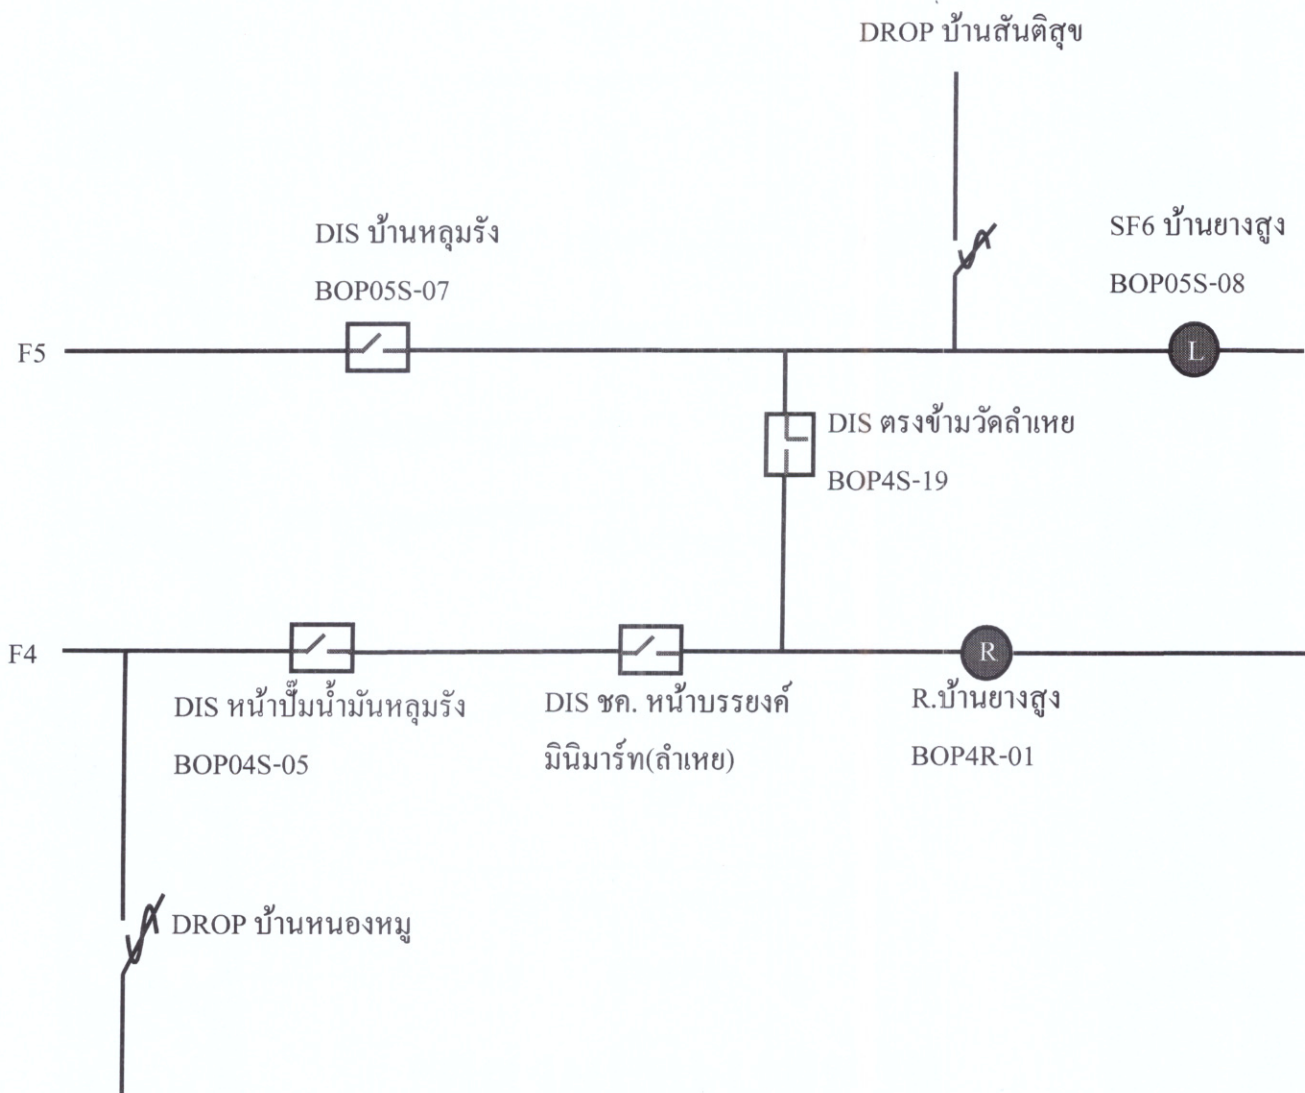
DROP บ้านสันติสุข

DIS บ้านหลุมรัง

BOP05S-07

SF6 บ้านยางสูง

BOP05S-08

F5

L

DIS ตรงข้ามวัดลำเหย

BOP4S-19

F4

R

DIS หน้าปั๊มน้ำมันหลุมรัง

BOP04S-05

DIS ชค. หน้าบรรยงค์ มินิมาร์ท(ลำเหย)

R.บ้านยางสูง

BOP4R-01

DROP บ้านหนองหมู